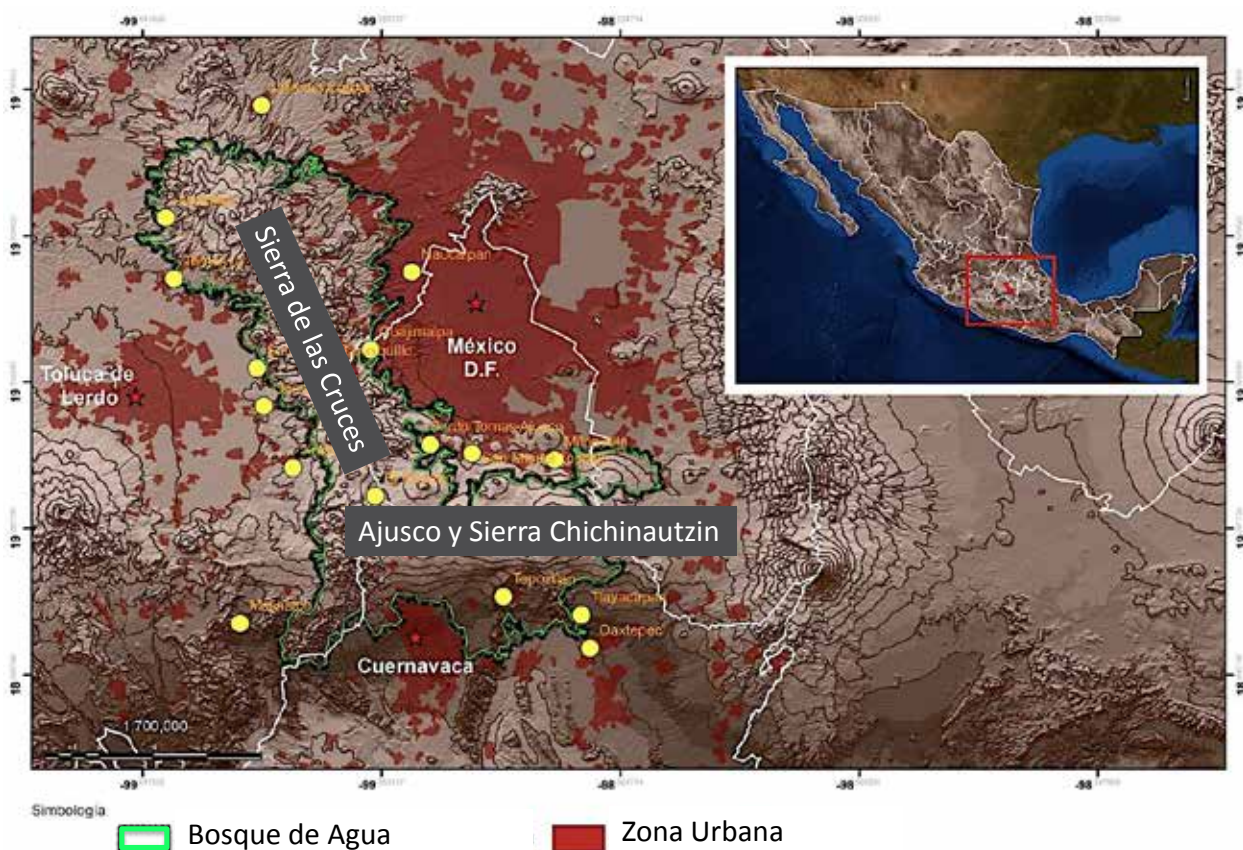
Sierra de las Cruces

Naucalpan

Cuajimalpa

México D.F.

Toluca de Lerdo

Ajusco y Sierra Chichinautzin

Tepoztlan

Tlayacapan

Oaxtepec

Cuernavaca

1:700,000

-99

-99

-98

-98

-98

19

19

19

19

18

Simbologia

Bosque de Agua

Zona Urbana